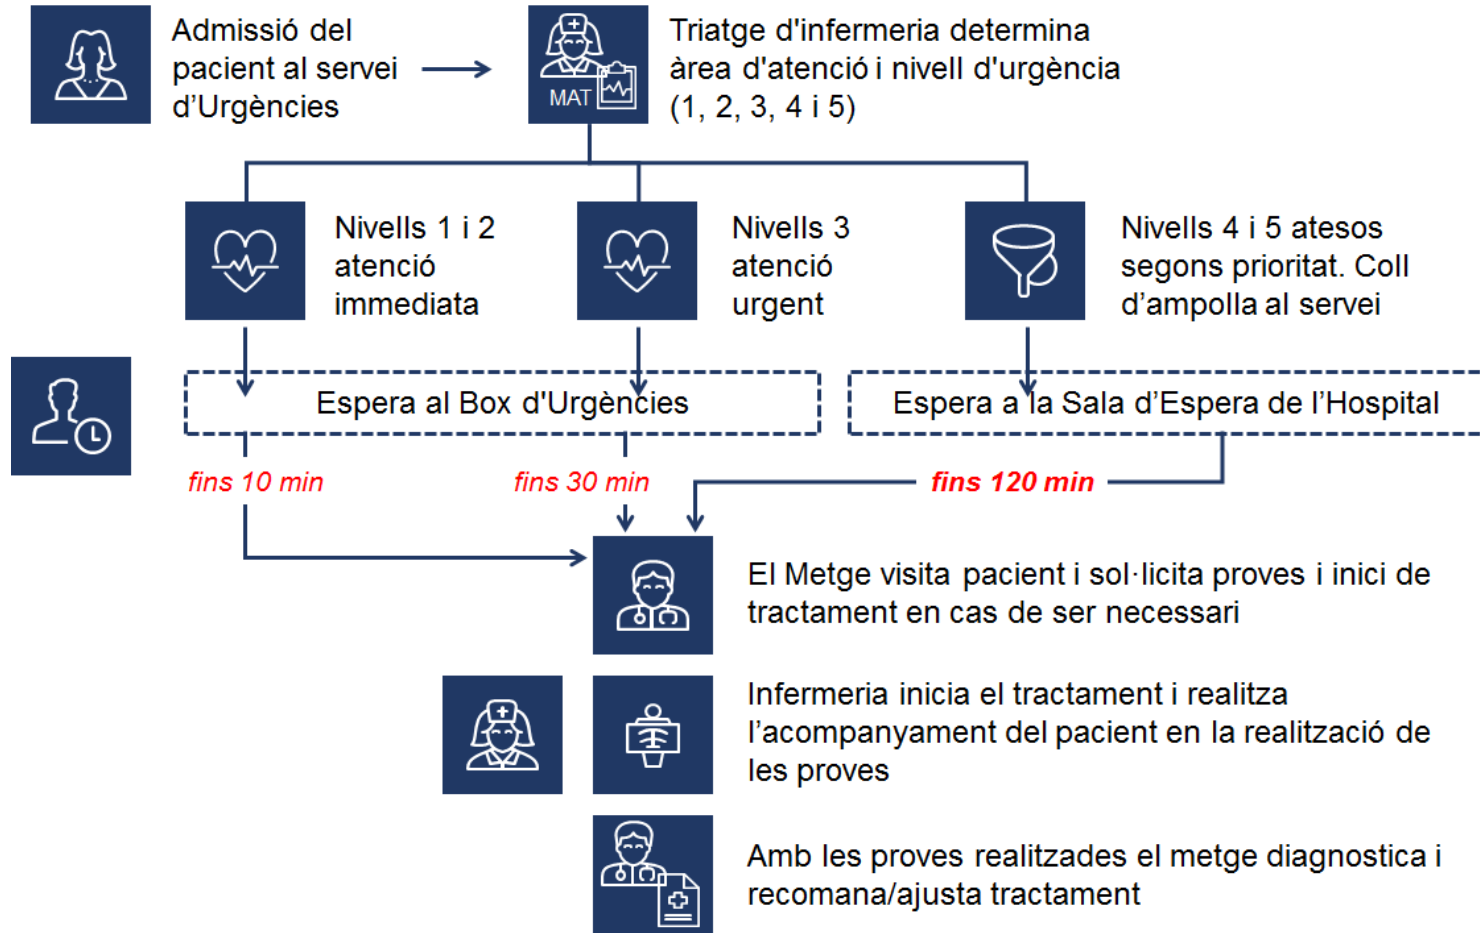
Admissió del pacient al servei d'Urgències

MAT

Triatge d'infermeria determina àrea d'atenció i nivell d'urgència (1, 2, 3, 4 i 5)

Nivells 1 i 2 atenció immediata

Nivells 3 atenció urgent

Nivells 4 i 5 atesos segons prioritat. Coll d'ampolla al servei

Espera al Box d'Urgències

Espera a la Sala d'Espera de l'Hospital

fins 10 min

fins 30 min

fins 120 min

El Metge visita pacient i sol·licita proves i inici de tractament en cas de ser necessari

Infermeria inicia el tractament i realitza l'acompanyament del pacient en la realització de les proves

Amb les proves realitzades el metge diagnostica i recomana/ajusta tractament